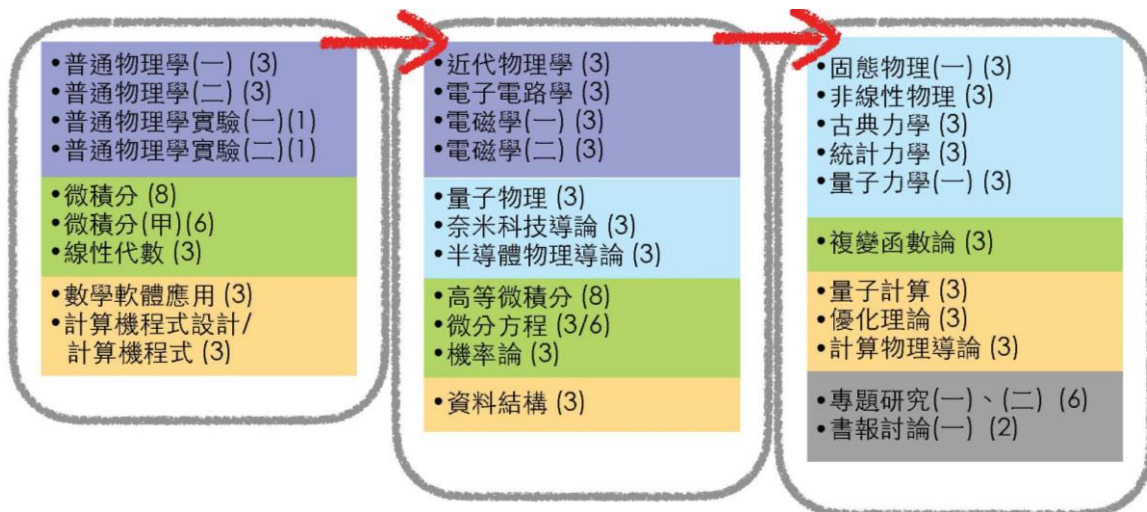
•普通物理學(一) (3)
•普通物理學(二) (3)
•普通物理學實驗(一)(1)
•普通物理學實驗(二)(1)

•微積分 (8)
•微積分(甲)(6)
•線性代數 (3)

•數學軟體應用 (3)
•計算機程式設計/
計算機程式 (3)

•近代物理學 (3)
•電子電路學 (3)
•電磁學(一) (3)
•電磁學(二) (3)

•量子物理 (3)
•奈米科技導論 (3)
•半導體物理導論 (3)

•高等微積分 (8)
•微分方程 (3/6)
•機率論 (3)

•資料結構 (3)

•固態物理(一) (3)
•非線性物理 (3)
•古典力學 (3)
•統計力學 (3)
•量子力學(一) (3)

•複變函數論 (3)

•量子計算 (3)
•優化理論 (3)
•計算物理導論 (3)

•專題研究(一)、(二) (6)
•書報討論(一) (2)